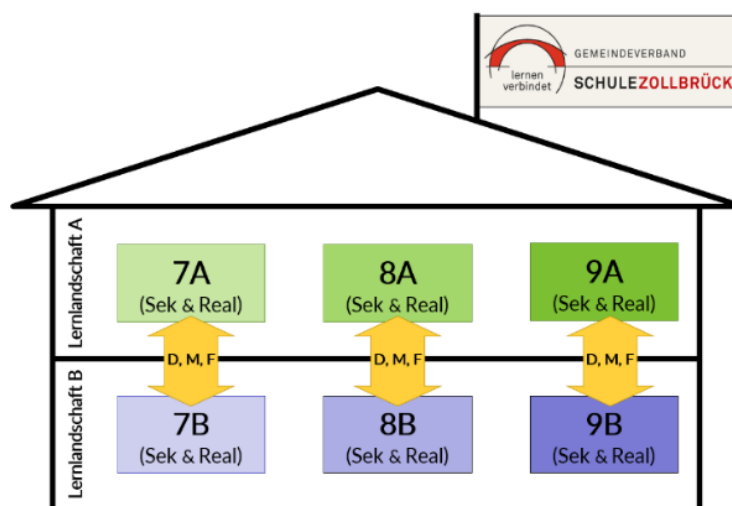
lernen verbindet
GEMEINDEVERBAND
SCHULEZOLLBRÜCK

Lernlandschaft A

7A
(Sek & Real)

8A
(Sek & Real)

9A
(Sek & Real)

D, M, F
D, M, F
D, M, F

Lernlandschaft B

7B
(Sek & Real)

8B
(Sek & Real)

9B
(Sek & Real)